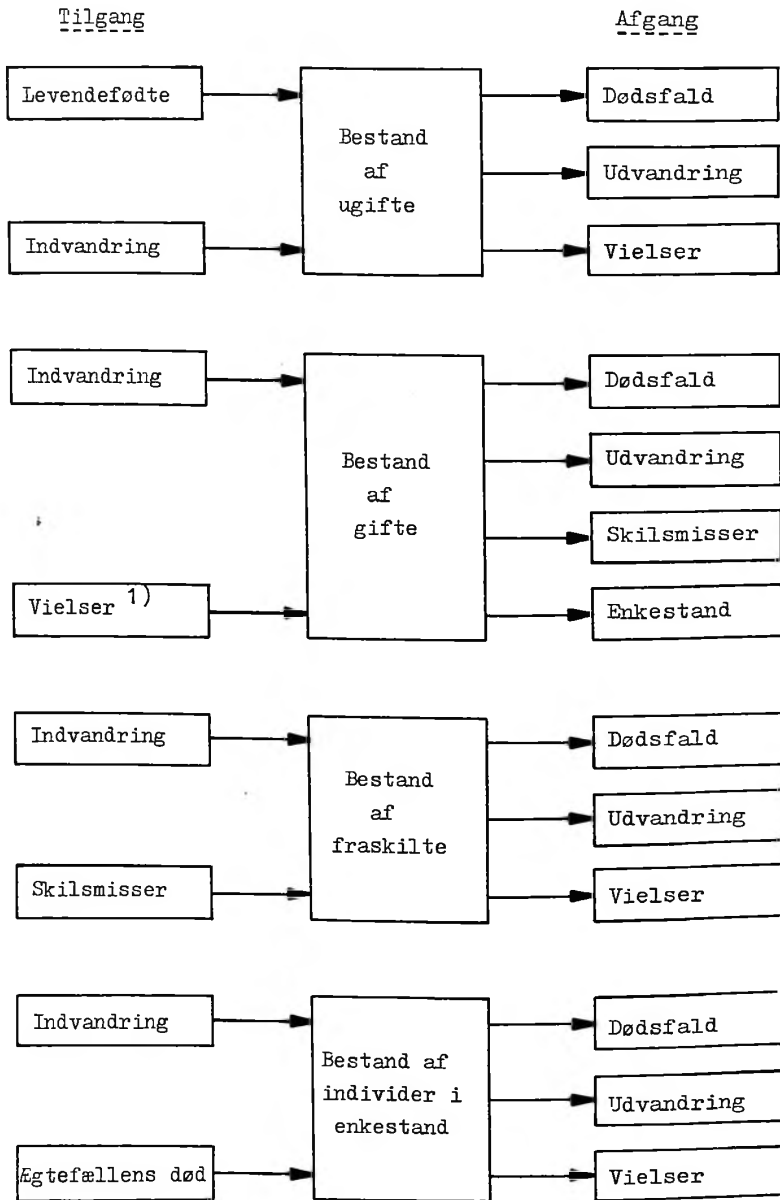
Tilgang

Afgang

Levendefødte

Bestand af ugifte

Dødsfald

Udvandring

Indvandring

Vielser

Indvandring

Bestand af gifte

Dødsfald

Udvandring

Skilsmisser

Vielser $^{1)}$

Enkestand

Indvandring

Bestand af fraskilte

Dødsfald

Udvandring

Skilsmisser

Vielser

Indvandring

Bestand af individer i enkestand

Dødsfald

Udvandring

Ægtefællens død

Vielser